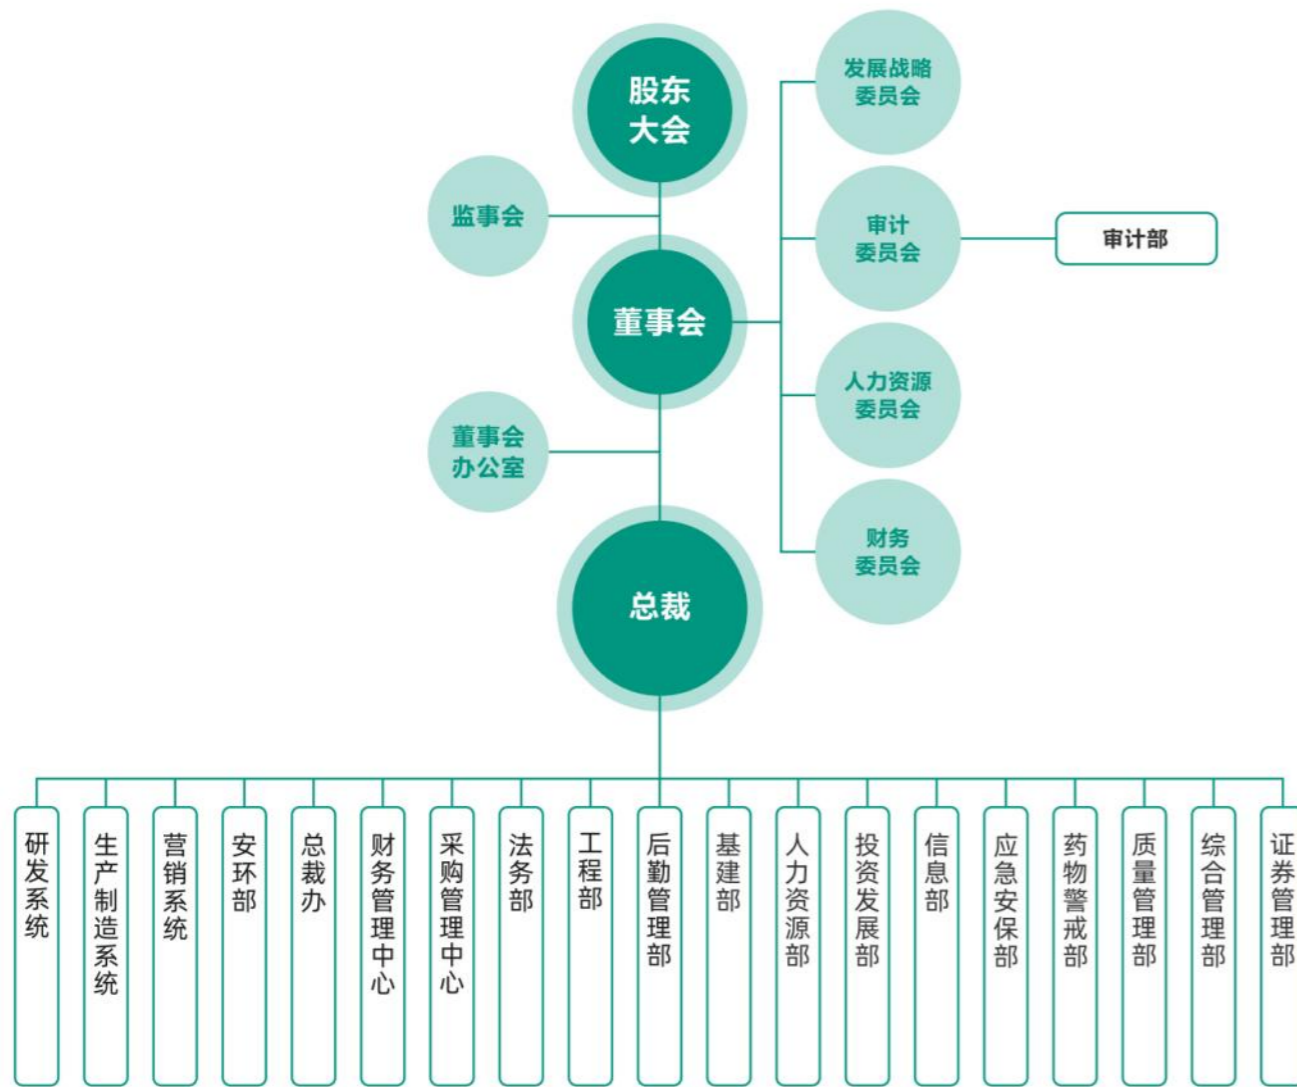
股东大会

发展战略委员会

监事会

审计委员会

审计部

董事会

人力资源委员会

董事会办公室

财务委员会

总裁

研发系统

生产制造系统

营销系统

安环部

总裁办

财务管理中心

采购管理中心

法务部

工程部

后勤管理部

基建部

人力资源部

投资发展部

信息部

应急安保部

药物警戒部

质量管理部

综合管理部

证券管理部